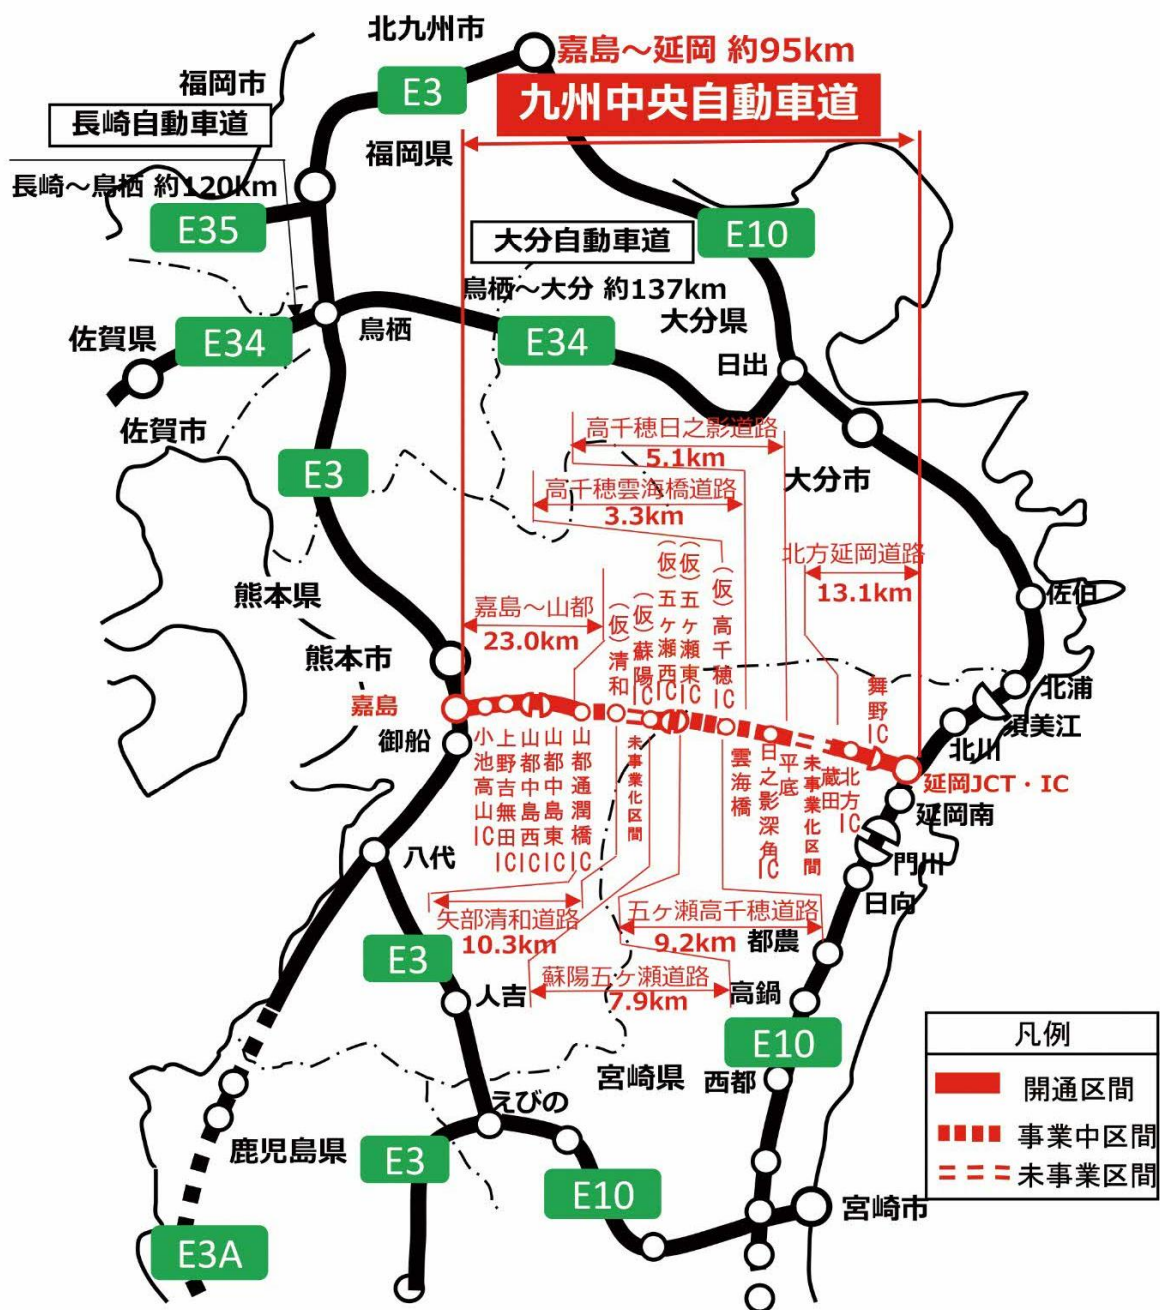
北九州市
嘉島～延岡 約95km
九州中央自動車道
福岡市
長崎自動車道
E3
福岡県
長崎～鳥栖 約120km
E35
E10
大分自動車道
鳥栖～大分 約137km
大分県
佐賀県
E34
鳥栖
E34
日出
佐賀市
高千穂日之影道路
5.1km
E3
大分市
高千穂雲海橋道路
3.3km
北方延岡道路
13.1km
(仮)五ヶ瀬西IC
(仮)五ヶ瀬東IC
(仮)高千穂IC
熊本県
嘉島～山都
23.0km
(仮)清和IC
(仮)蘇陽IC
佐伯
熊本市
舞野IC
北浦
嘉島
須美江
御船
小池高山IC
上野吉無田IC
山都中島西IC
山都中島東IC
山都通潤橋IC
未事業化区間
雲海橋
日之影深角IC
平底
未事業化区間
蔵田
北方IC
北川
延岡JCT・IC
延岡南
八代
門川
日向
矢部清和道路
10.3km
五ヶ瀬高千穂道路
9.2km
都農
E3
人吉
蘇陽五ヶ瀬道路
7.9km
高鍋
E10
凡例
開通区間
事業中区間
未事業区間
宮崎県
西都
えびの
鹿児島県
E3
E10
宮崎市
E3A